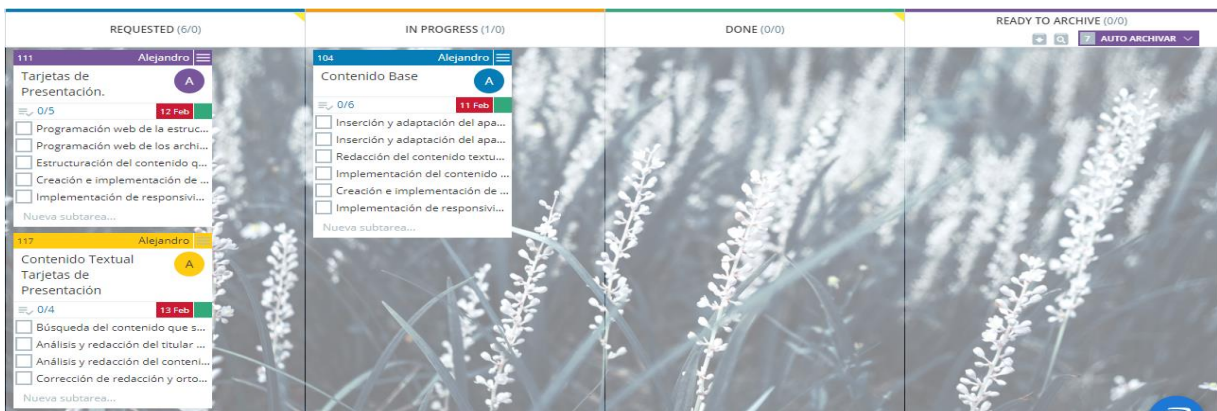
REQUESTED (6/0)

111 Alejandro
Tarjetas de Presentación.
A
0/5 12 Feb
Programación web de la estruc...
Programación web de los archi...
Estructuración del contenido q...
Creación e implementación de ...
Implementación de responsivi...
Nueva subtarea...

117 Alejandro
Contenido Textual Tarjetas de Presentación
A
0/4 13 Feb
Búsqueda del contenido que s...
Análisis y redacción del titular ...
Análisis y redacción del conteni...
Corrección de redacción y orto...
Nueva subtarea...

IN PROGRESS (1/0)

104 Alejandro
Contenido Base
A
0/6 11 Feb
Inserción y adaptación del apa...
Inserción y adaptación del apa...
Redacción del contenido textu...
Implementación del contenido ...
Creación e implementación de ...
Implementación de responsivi...
Nueva subtarea...

DONE (0/0)

READY TO ARCHIVE (0/0)
7 AUTO ARCHIVAR